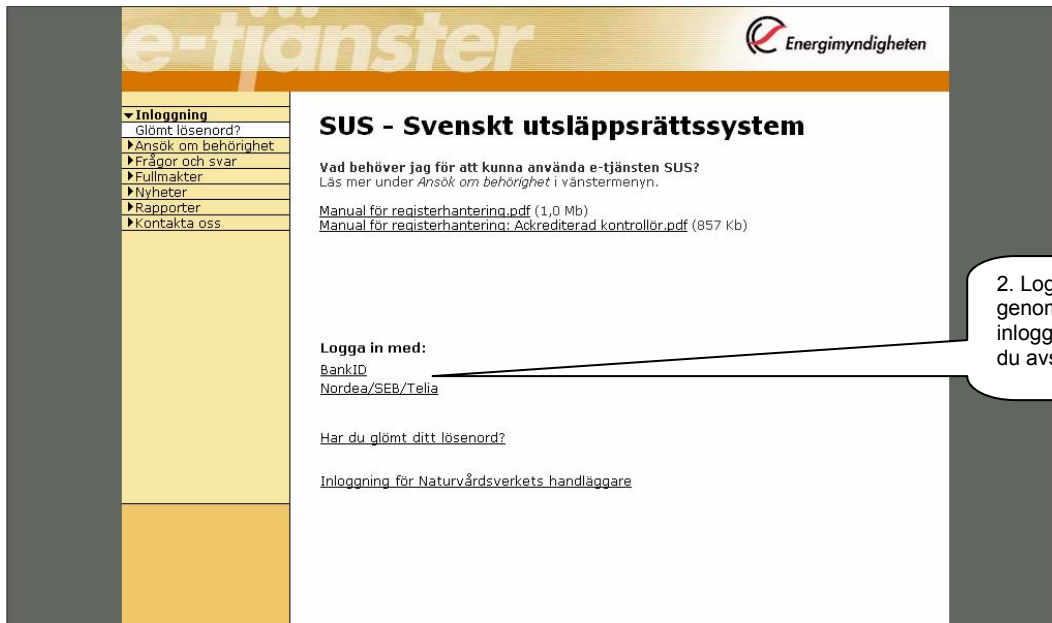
e-tjänster

Energimyndigheten

Inloggning
Glömt lösenord?
Ansök om behörighet
Frågor och svar
Fullmakter
Nyheter
Rapporter
Kontakta oss

SUS - Svenskt utsläppsrättssystem

Vad behöver jag för att kunna använda e-tjänsten SUS?
Läs mer under *Ansök om behörighet* i vänstermenyn.

Manual för registerhantering.pdf (1,0 Mb)
Manual för registerhantering: Ackrediterad kontrollör.pdf (857 Kb)

Logga in med:
BankID
Nordea/SEB/Telia

Har du glömt ditt lösenord?

Inloggning för Naturvårdsverkets handläggare

2. Log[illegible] genom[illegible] inlogg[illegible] du avs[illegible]